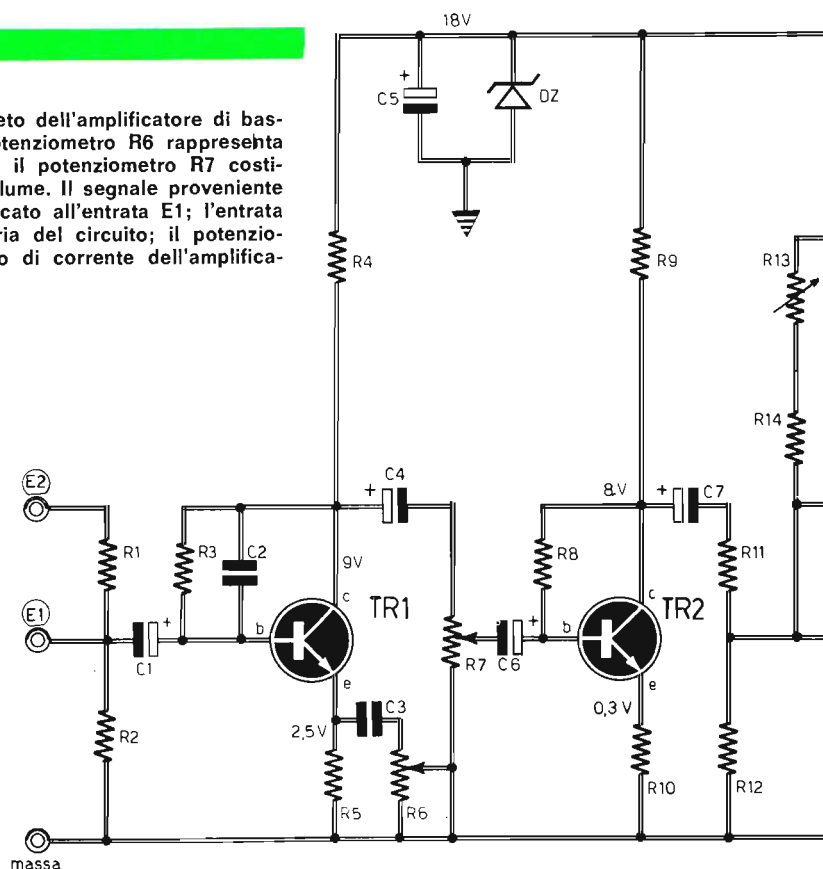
eto dell'amplificatore di bas-
tenziometro R6 rappresehta
il potenziometro R7 costi-
lume. Il segnale proveniente
cato all'entrata E1; l'entrata
ria del circuito; il potenzio-
o di corrente dell'amplifica-

18V

C5

DZ

R4

R9

R13

R14

E2

R1

R3

C2

C4

9V

8V

C7

R8

R11

E1

C1

b

c

TR1

R7

C6

b

c

TR2

e

e

2,5V

C3

0,3V

R2

R5

R6

R10

R12

massa